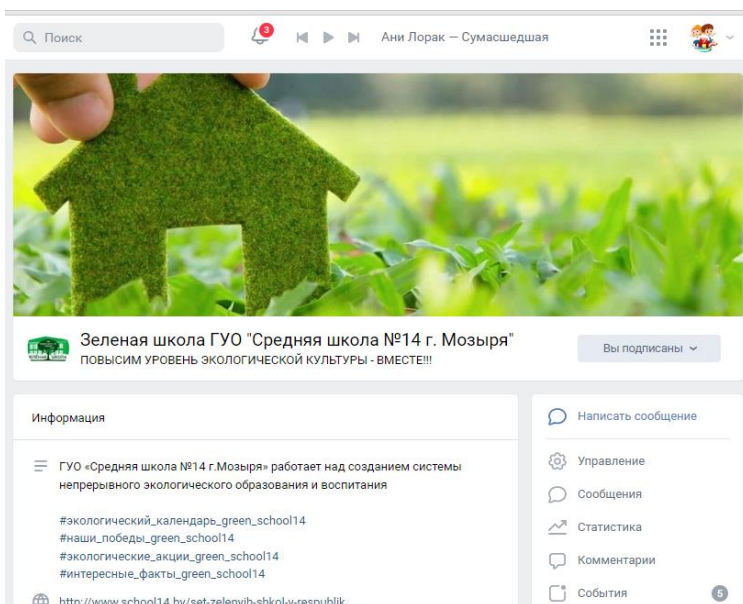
Поиск

3

Ани Лорак — Сумасшедшая

Зеленая школа ГУО "Средняя школа №14 г. Мозыря"

ПОВЫСИМ УРОВЕНЬ ЭКОЛОГИЧЕСКОЙ КУЛЬТУРЫ - ВМЕСТЕ!!!

Вы подписаны

Информация

ГУО «Средняя школа №14 г.Мозыря» работает над созданием системы непрерывного экологического образования и воспитания

#экологический_календарь_green_school14
#наши_победы_green_school14
#экологические_акции_green_school14
#интересные_факты_green_school14

http://www.school14.by/set-zelenyh-shkol-v-respublik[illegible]

Написать сообщение

Управление

Сообщения

Статистика

Комментарии

События 5